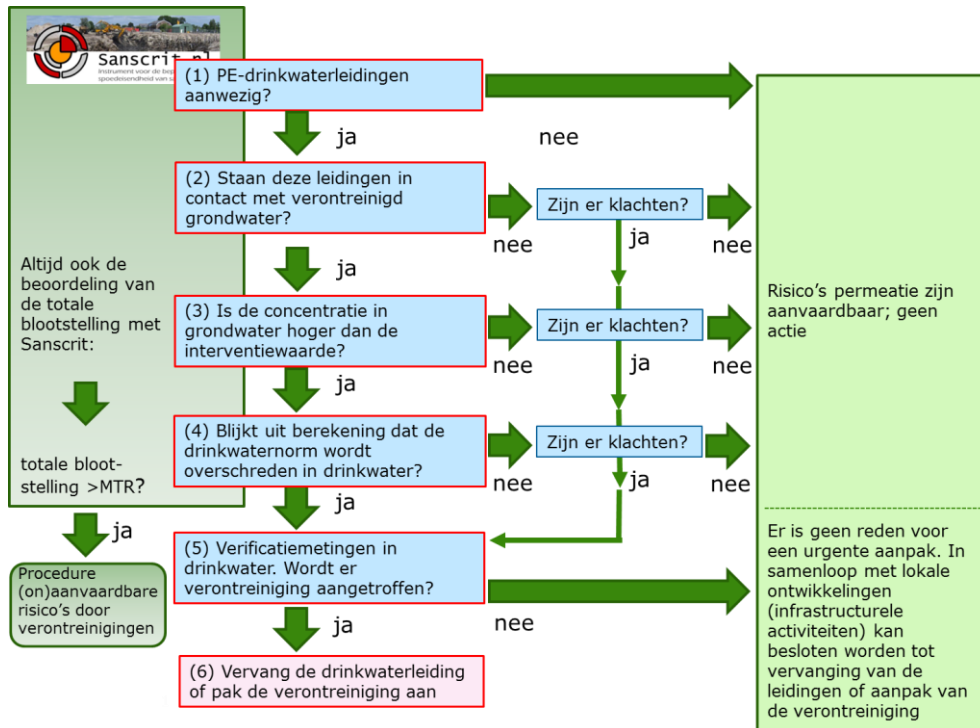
Sanscrit.nl
Instrument voor de be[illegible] spoedeisendheid van s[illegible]

Altijd ook de beoordeling van de totale blootstelling met Sanscrit:

totale blootstelling >MTR?

ja

Procedure (on)aanvaardbare risico's door verontreinigingen

(1) PE-drinkwaterleidingen aanwezig?

ja

nee

(2) Staan deze leidingen in contact met verontreinigd grondwater?

nee

Zijn er klachten?

ja

nee

ja

(3) Is de concentratie in grondwater hoger dan de interventiewaarde?

nee

Zijn er klachten?

ja

nee

ja

(4) Blijkt uit berekening dat de drinkwaternorm wordt overschreden in drinkwater?

nee

Zijn er klachten?

ja

nee

ja

(5) Verificatiemetingen in drinkwater. Wordt er verontreiniging aangetroffen?

nee

ja

(6) Vervang de drinkwaterleiding of pak de verontreiniging aan

Risico's permeatie zijn aanvaardbaar; geen actie

Er is geen reden voor een urgente aanpak. In samenloop met lokale ontwikkelingen (infrastructurele activiteiten) kan besloten worden tot vervanging van de leidingen of aanpak van de verontreiniging